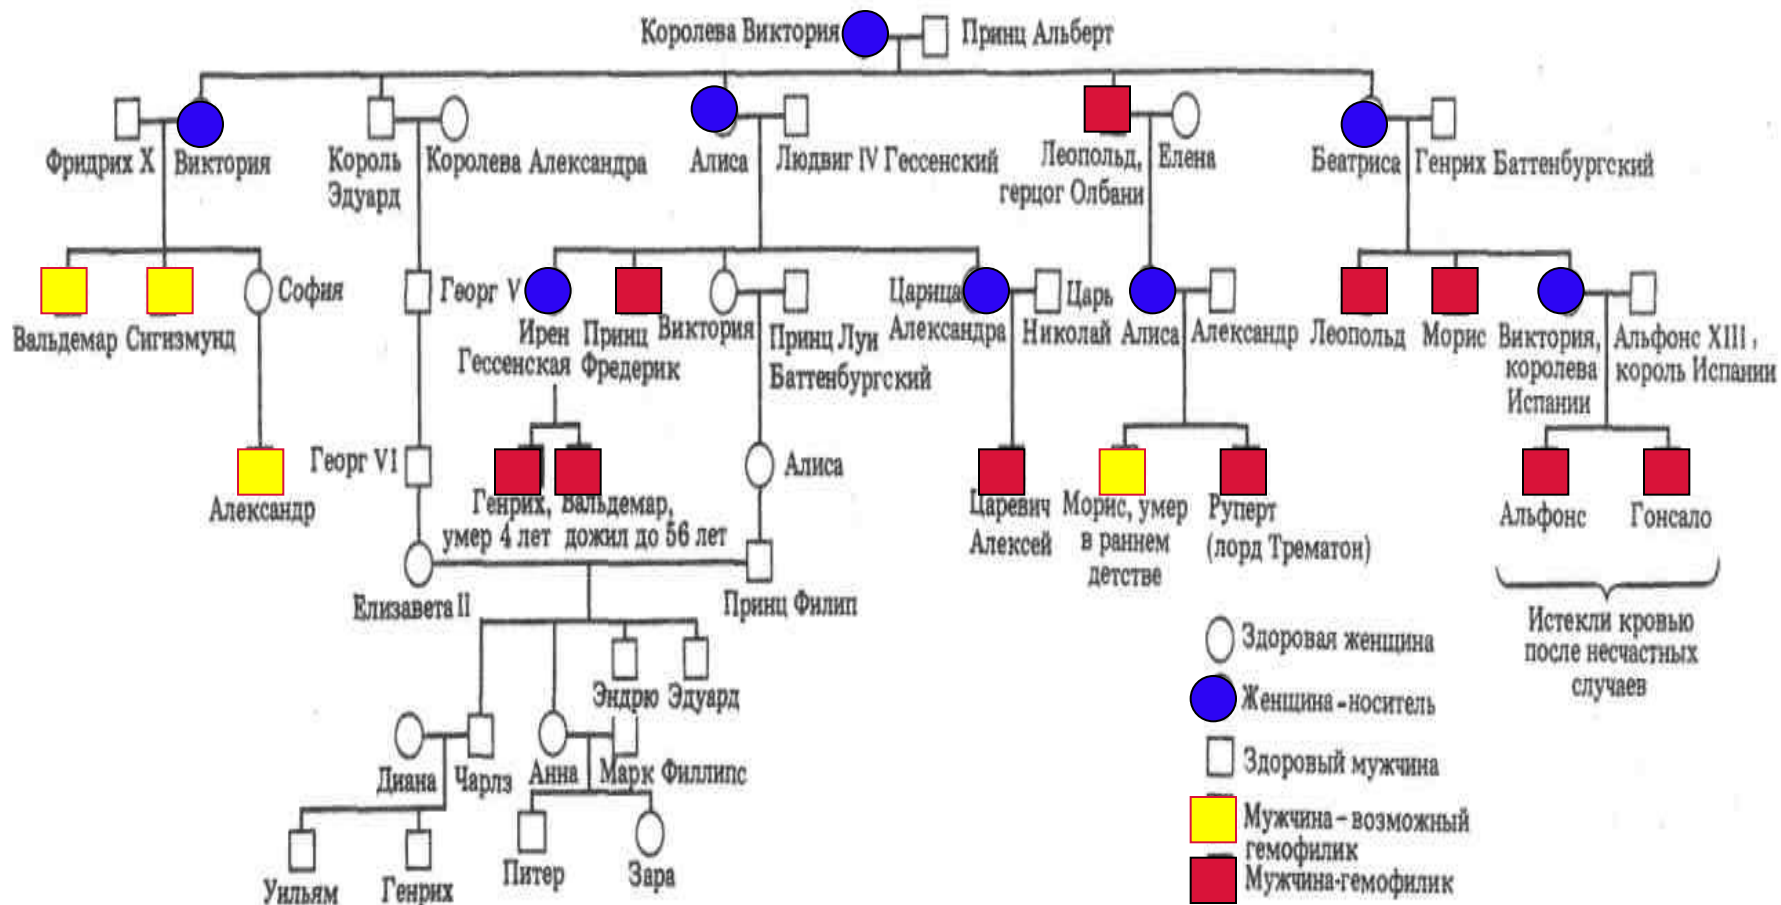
Королева Виктория Принц Альберт

Фридрих X Виктория Король Эдуард Королева Александра Алиса Людвиг IV Гессенский Леопольд, герцог Олбани Елена Беатриса Генрих Баттенбургский

Вальдемар Сигизмунд София Георг V Ирен Гессенская Принц Фредерик Виктория Принц Луи Баттенбургский Царица Александра Царь Николай Алиса Александр Леопольд Морис Виктория, королева Испании Альфонс XIII, король Испании

Александр Георг VI Генрих, умер 4 лет Вальдемар, дожил до 56 лет Алиса Царевич Алексей Морис, умер в раннем детстве Руперт (лорд Трематон) Альфонс Гонсало

Истекли кровью после несчастных случаев

Елизавета II Принц Филип

Эндрю Эдуард

Диана Чарлз Анна Марк Филлипс

Уильям Генрих Питер Зара

Здоровая женщина
Женщина-носитель
Здоровый мужчина
Мужчина-возможный гемофилик
Мужчина-гемофилик